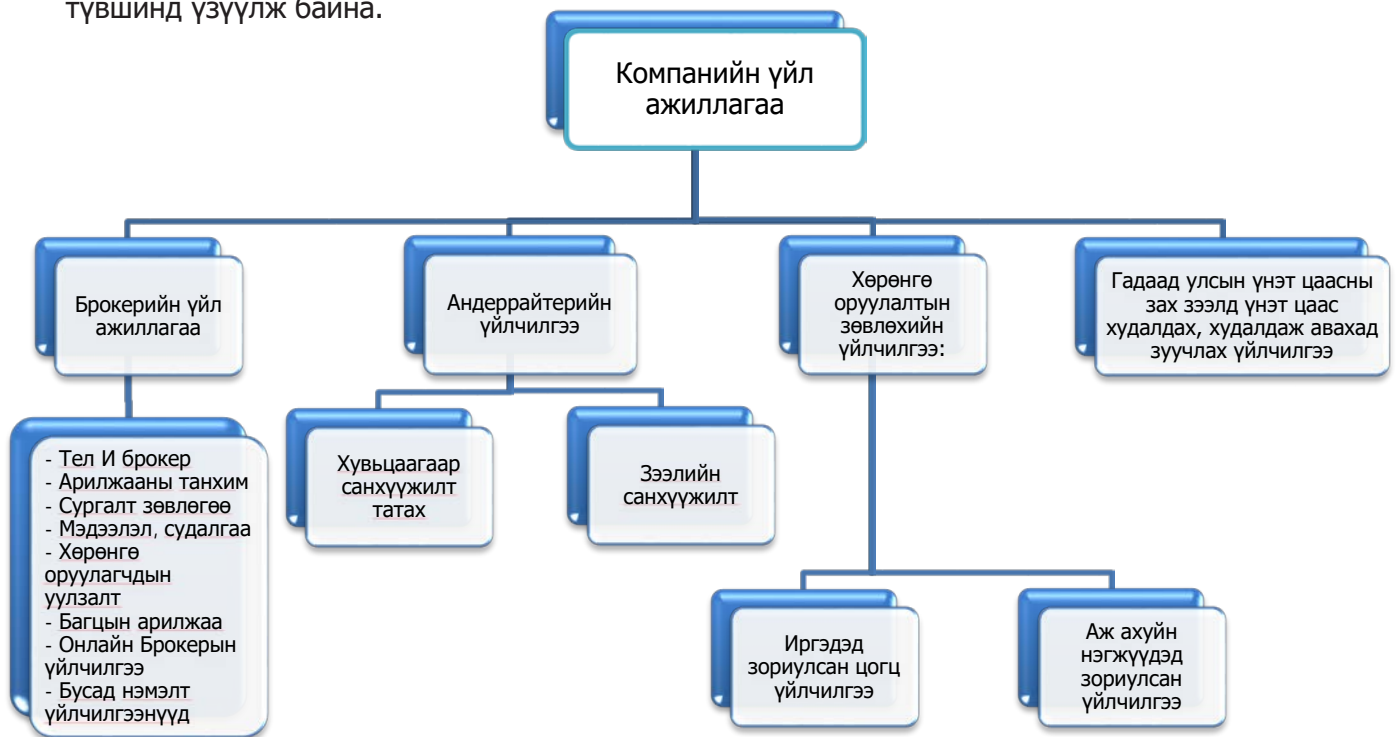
түвшинд үзүүлж байна.

Компанийн үйл ажиллагаа

Брокерийн үйл ажиллагаа

- Тел И брокер
- Арилжааны танхим
- Сургалт зөвлөгөө
- Мэдээлэл, судалгаа
- Хөрөнгө оруулагчдын уулзалт
- Багцын арилжаа
- Онлайн Брокерын үйлчилгээ
- Бусад нэмэлт үйлчилгээнүүд

Андеррайтерийн үйлчилгээ

Хувьцаагаар санхүүжилт татах

Зээлийн санхүүжилт

Хөрөнгө оруулалтын зөвлөхийн үйлчилгээ:

Иргэдэд зориулсан цогц үйлчилгээ

Аж ахуйн нэгжүүдэд зориулсан үйлчилгээ

Гадаад улсын үнэт цаасны зах зээлд үнэт цаас худалдах, худалдаж авахад зуучлах үйлчилгээ